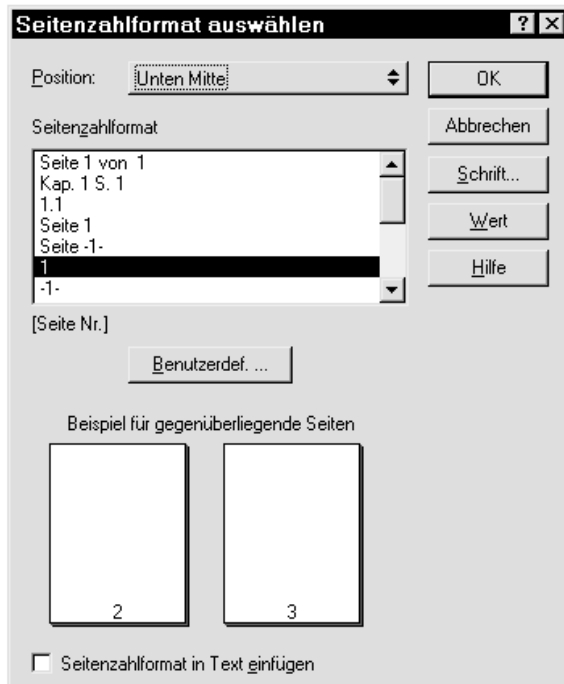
Seitenzahlformat auswählen

?
X

Position: Unten Mitte

OK

Abbrechen

Schrift...

Wert

Hilfe

Seitenzahlformat

Seite 1 von 1
Kap. 1 S. 1
1.1
Seite 1
Seite -1-
1
-1-

[Seite Nr.]

Benutzerdef. ...

Beispiel für gegenüberliegende Seiten

2

3

Seitenzahlformat in Text einfügen